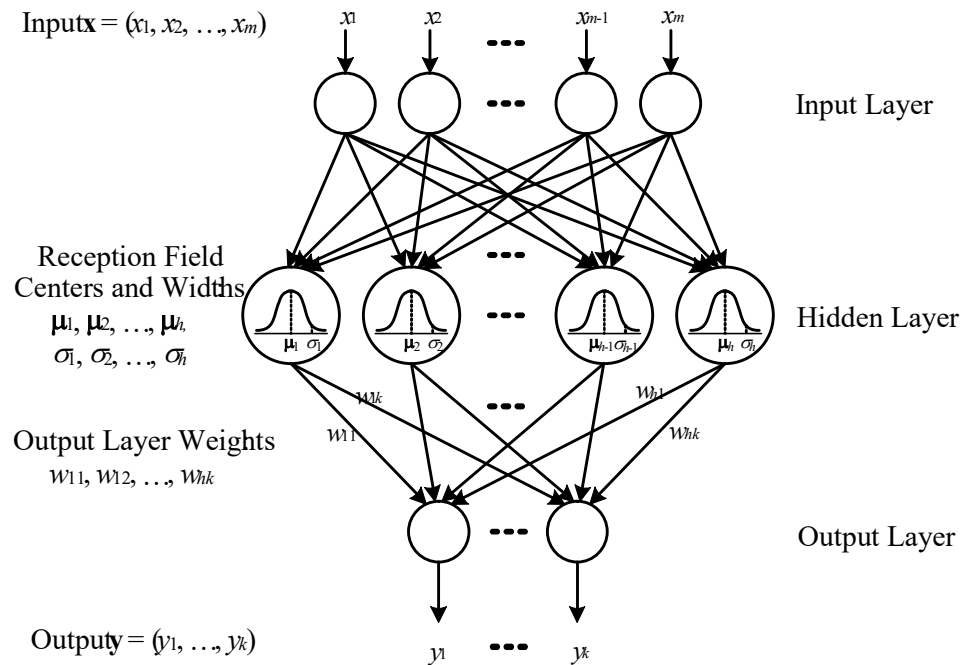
Input $\mathbf{x} = (x_1, x_2, \ldots, x_m)$

$x_1$ $x_2$ $x_{m-1}$ $x_m$

Input Layer

Reception Field Centers and Widths
$\boldsymbol{\mu}_1, \boldsymbol{\mu}_2, \ldots, \boldsymbol{\mu}_h,$
$\sigma_1, \sigma_2, \ldots, \sigma_h$

$\boldsymbol{\mu}_1$ $\sigma_1$ $\boldsymbol{\mu}_2$ $\sigma_2$ $\boldsymbol{\mu}_{h-1}$ $\sigma_{h-1}$ $\boldsymbol{\mu}_h$ $\sigma_h$

Hidden Layer

$w_{1k}$ $w_{h1}$
$w_{11}$ $w_{hk}$

Output Layer Weights
$w_{11}, w_{12}, \ldots, w_{hk}$

Output Layer

Output $\mathbf{y} = (y_1, \ldots, y_k)$

$y_1$ $y_k$